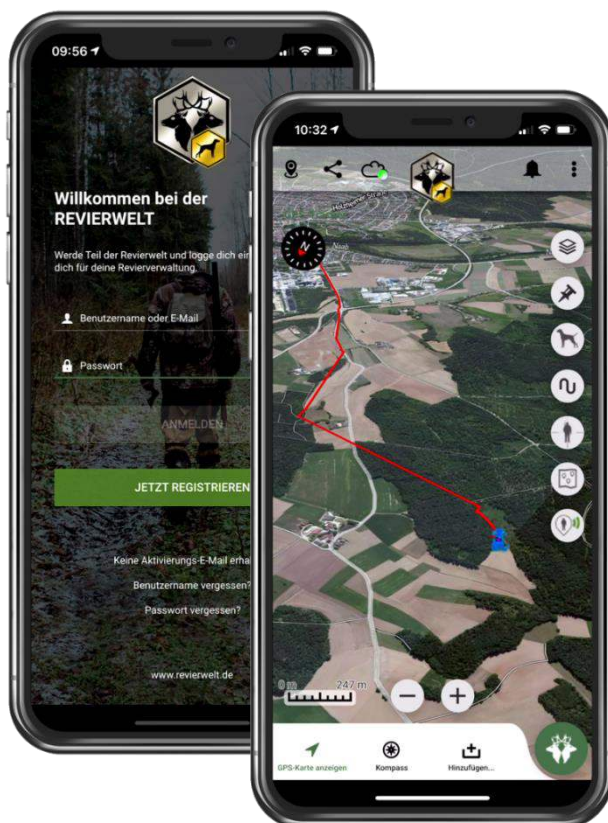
09:56

Willkommen bei der REVIERWELT

Werde Teil der Revierwelt und logge dich ein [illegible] dich für deine Revierverwaltung.

Benutzername oder E-Mail

Passwort

ANMELDEN

JETZT REGISTRIEREN

Keine Aktivierungs-E-Mail erha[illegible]

Benutzername vergessen?

Passwort vergessen?

www.revierwelt.de

10:32

0 m 247 m

GPS-Karte anzeigen

Kompass

Hinzufügen...